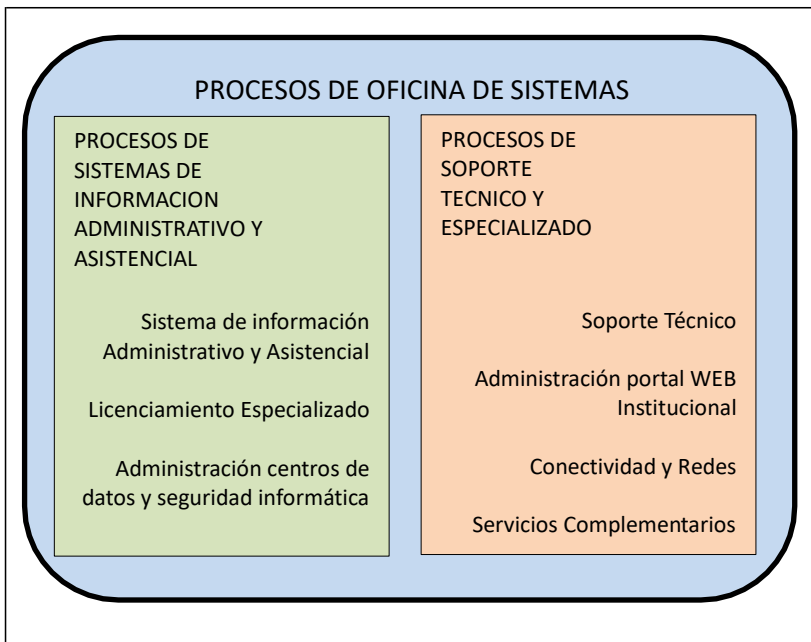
PROCESOS DE OFICINA DE SISTEMAS

PROCESOS DE SISTEMAS DE INFORMACION ADMINISTRATIVO Y ASISTENCIAL

Sistema de información Administrativo y Asistencial

Licenciamiento Especializado

Administración centros de datos y seguridad informática

PROCESOS DE SOPORTE TECNICO Y ESPECIALIZADO

Soporte Técnico

Administración portal WEB Institucional

Conectividad y Redes

Servicios Complementarios